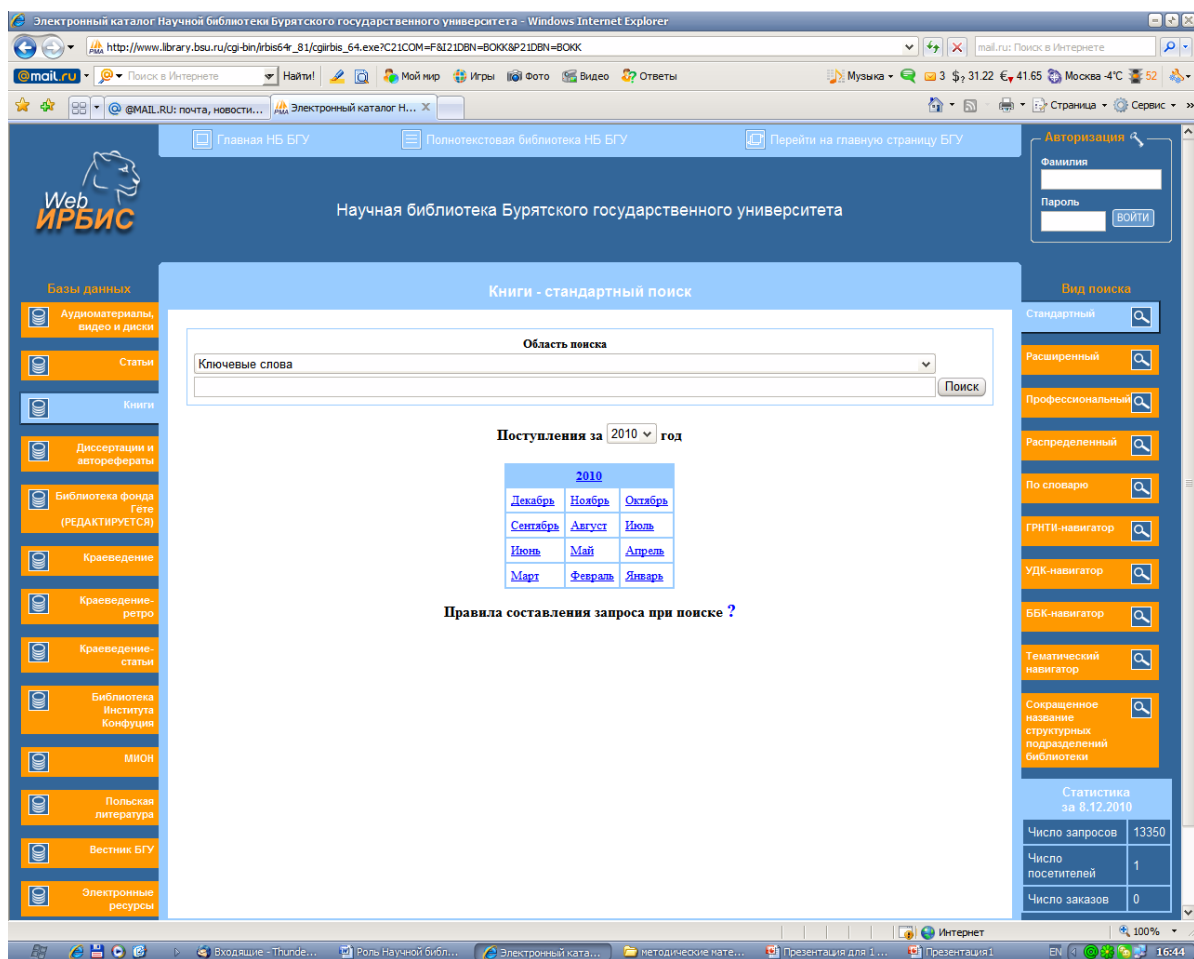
Электронный каталог Научной библиотеки Бурятского государственного университета - Windows Internet Explorer

http://www.library.bsu.ru/cgi-bin/irbis64r_81/cgiirbis_64.exe?C21COM=F&I21DBN=BOKK&P21DBN=BOKK

mail.ru: Поиск в Интернете

@mail.ru Поиск в Интернете Найти! Мой мир Игры Фото Видео Ответы Музыка 3 $ 31.22 € 41.65 Москва -4°C 52

@MAIL.RU: почта, новости... Электронный каталог Н...

Страница Сервис

Главная НБ БГУ Полнотекстовая библиотека НБ БГУ Перейти на главную страницу БГУ

Авторизация
Фамилия
Пароль
ВОЙТИ

Web ИРБИС

Научная библиотека Бурятского государственного университета

Базы данных
Аудиоматериалы, видео и диски
Статьи
Книги
Диссертации и авторефераты
Библиотека фонда Гете (РЕДАКТИРУЕТСЯ)
Краеведение
Краеведение-ретро
Краеведение-статьи
Библиотека Института Конфуция
МИОН
Польская литература
Вестник БГУ
Электронные ресурсы

Книги - стандартный поиск

Область поиска
Ключевые слова
Поиск

Поступления за 2010 год

| 2010 | | |
|---|---|---|
| Декабрь | Ноябрь | Октябрь |
| Сентябрь | Август | Июль |
| Июнь | Май | Апрель |
| Март | Февраль | Январь |

Правила составления запроса при поиске ?

Вид поиска
Стандартный
Расширенный
Профессиональный
Распределенный
По словарю
ГРНТИ-навигатор
УДК-навигатор
ББК-навигатор
Тематический навигатор
Сокращенное название структурных подразделений библиотеки

Статистика за 8.12.2010

| Число запросов | 13350 |
|---|---|
| Число посетителей | 1 |
| Число заказов | 0 |

Интернет 100%

Входящие - Thunde... Роль Научной библ... Электронный ката... методические мате... Презентация для 1 ... Презентация1 EN 16:44